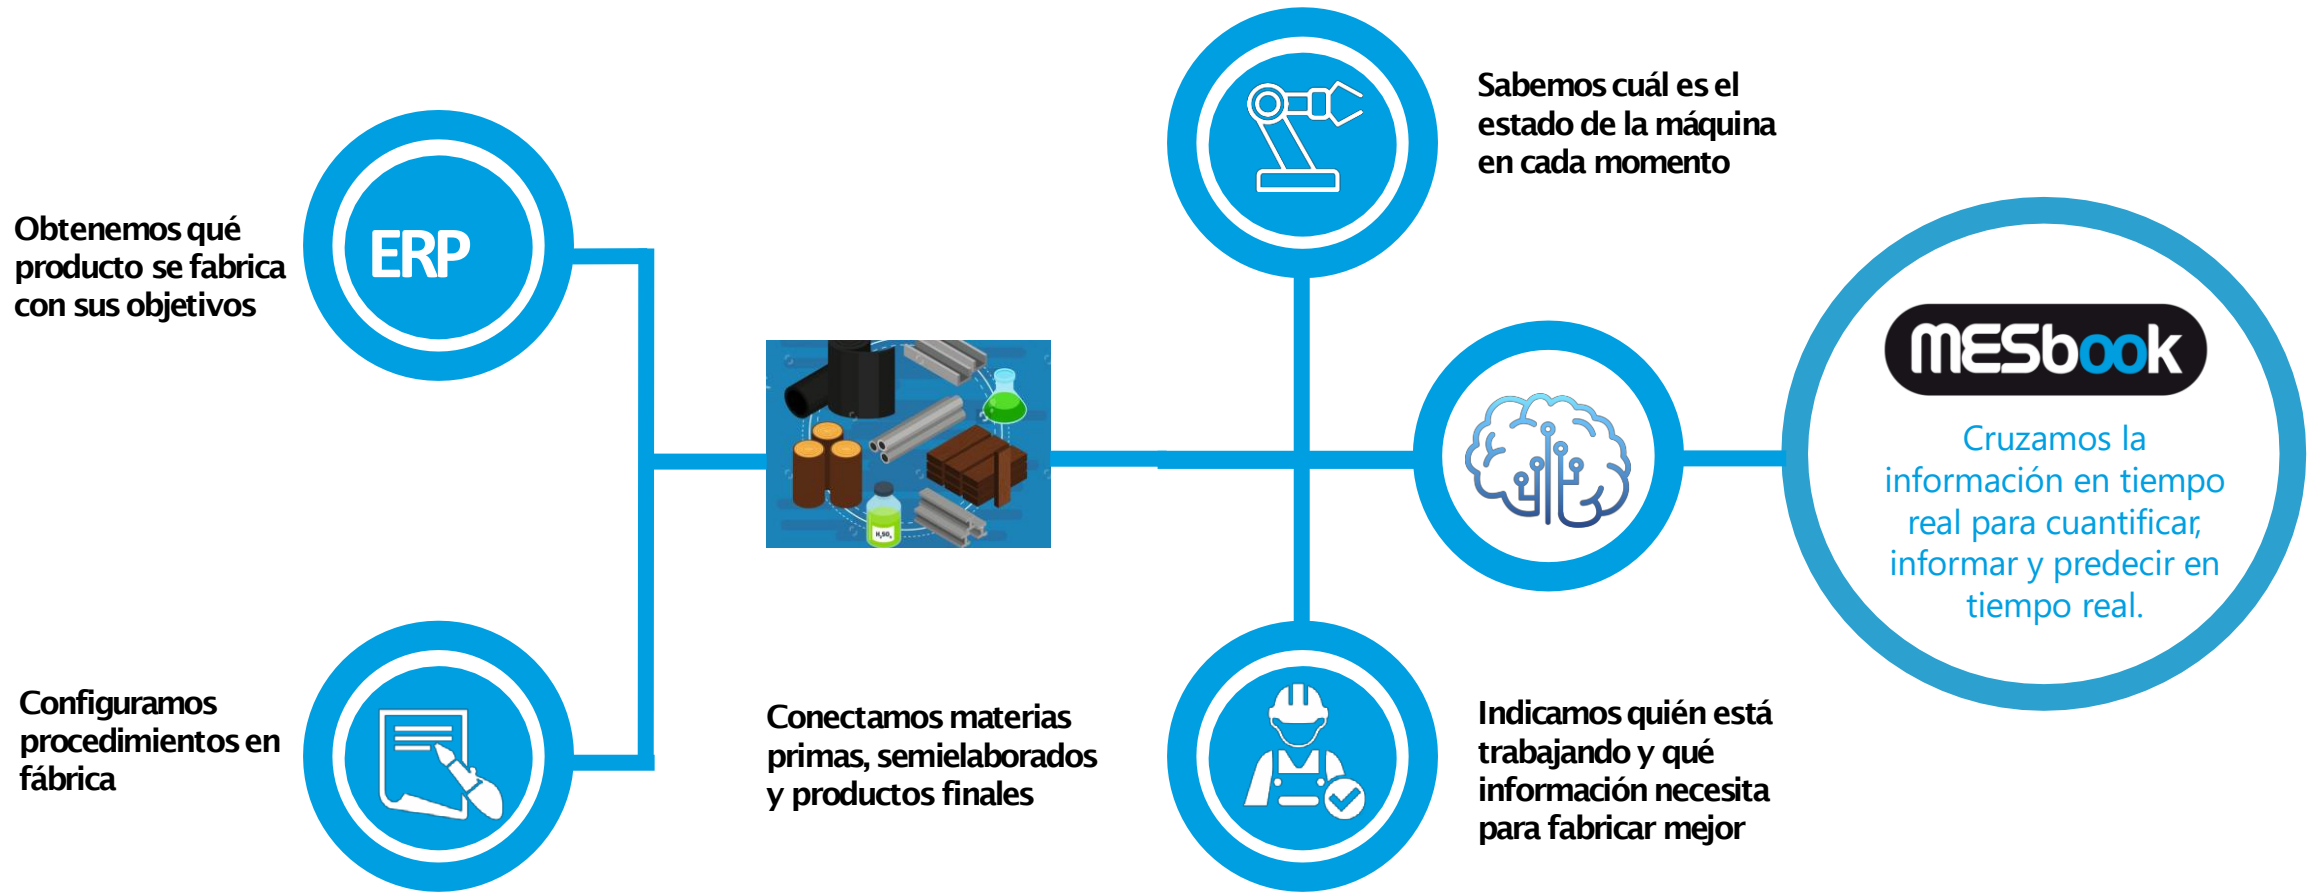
Obtenemos qué producto se fabrica con sus objetivos

ERP

Configuramos procedimientos en fábrica

$H_2SO_4$

Conectamos materias primas, semielaborados y productos finales

Sabemos cuál es el estado de la máquina en cada momento

Indicamos quién está trabajando y qué información necesita para fabricar mejor

MESbook

Cruzamos la información en tiempo real para cuantificar, informar y predecir en tiempo real.